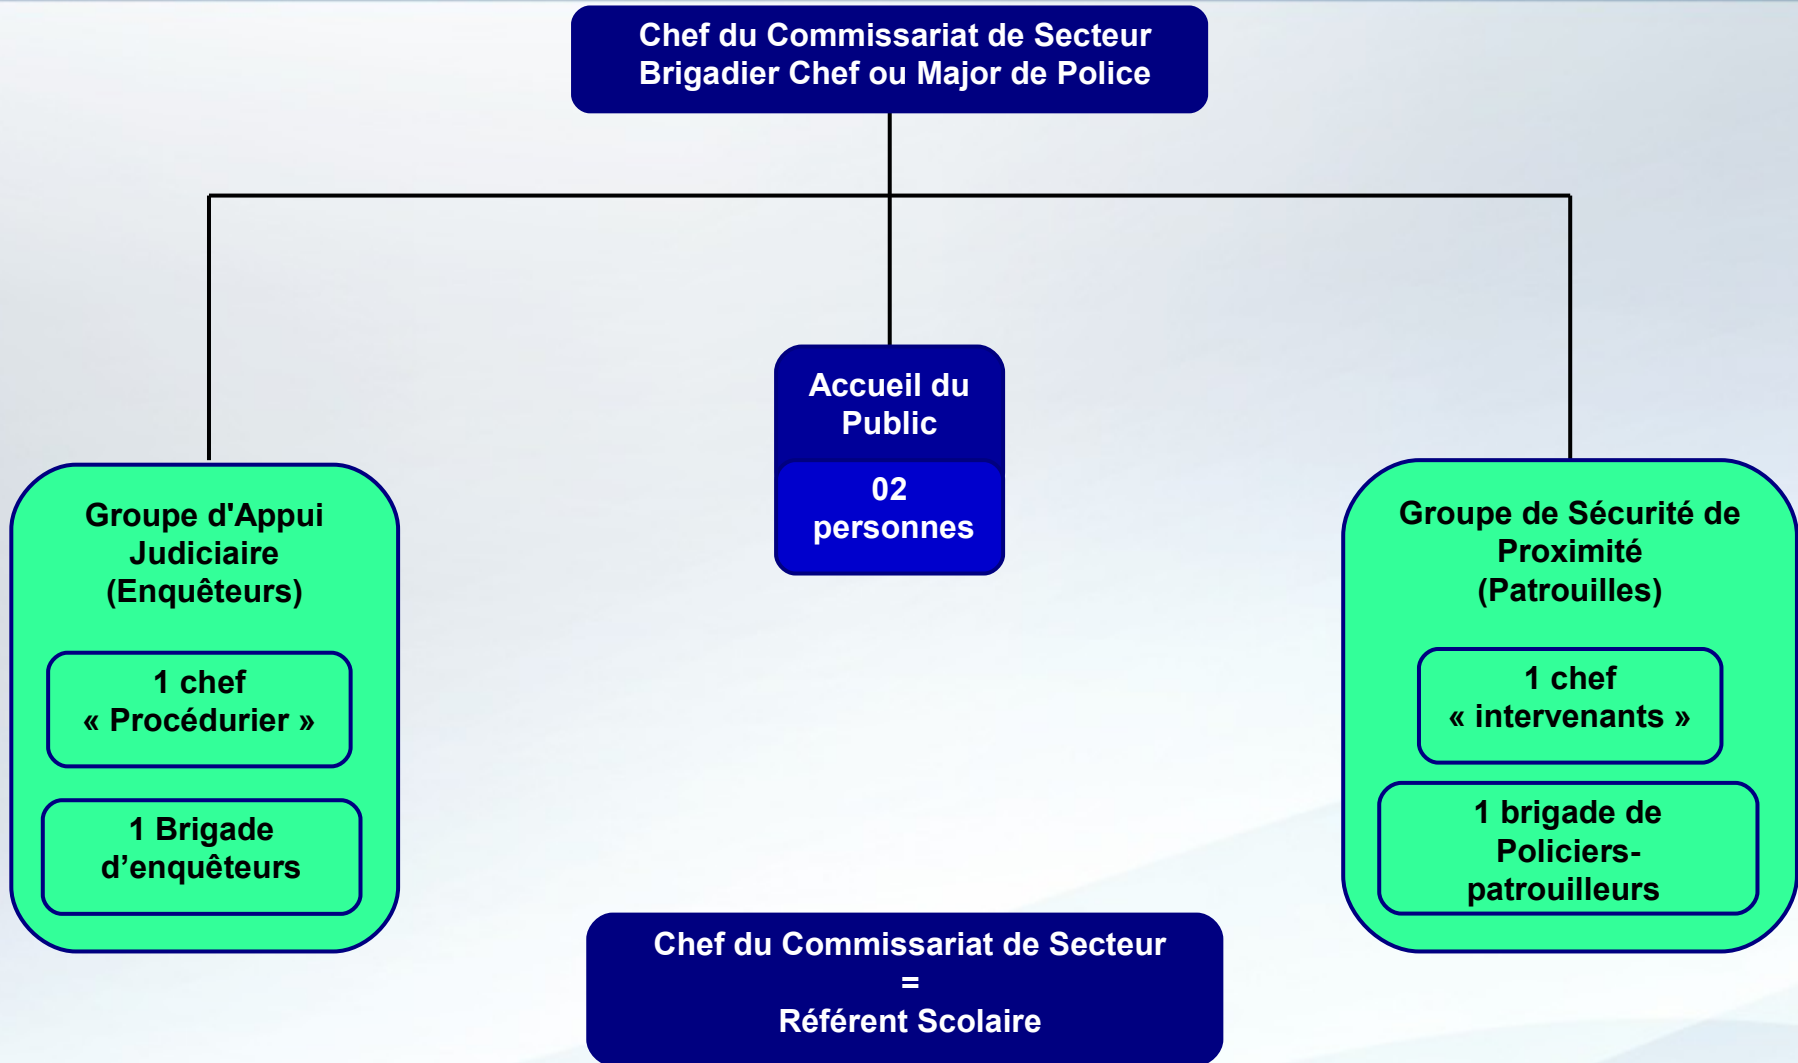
Chef du Commissariat de Secteur
Brigadier Chef ou Major de Police

Groupe d'Appui Judiciaire (Enquêteurs)

1 chef « Procédurier »

1 Brigade d’enquêteurs

Accueil du Public

02 personnes

Groupe de Sécurité de Proximité (Patrouilles)

1 chef « intervenants »

1 brigade de Policiers-patrouilleurs

Chef du Commissariat de Secteur
=
Référent Scolaire